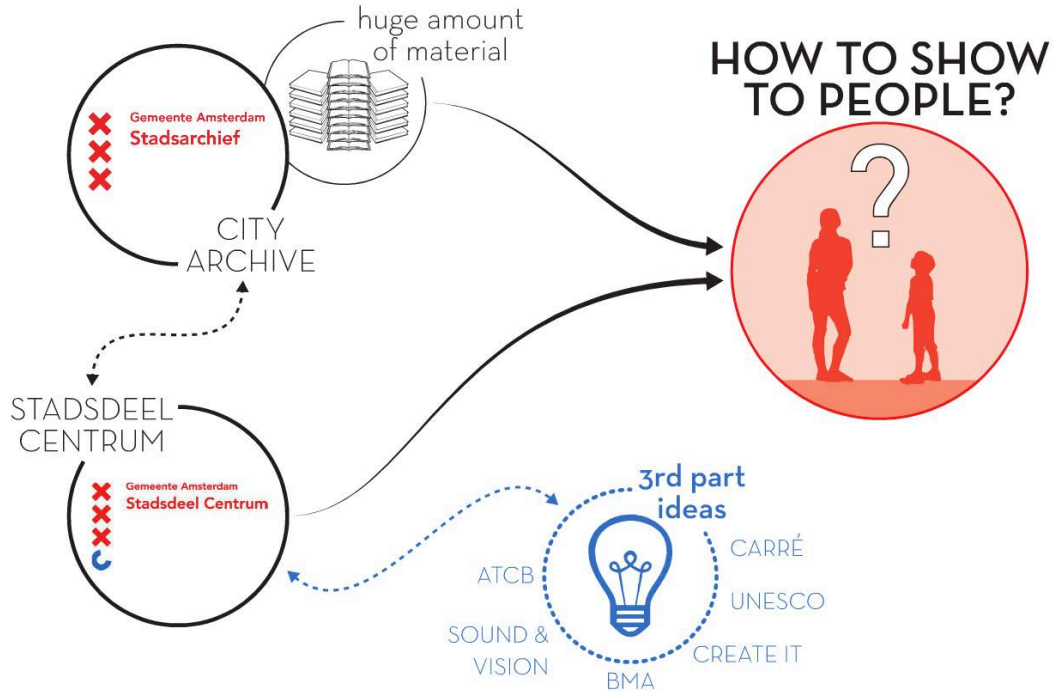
huge amount of material

HOW TO SHOW TO PEOPLE?

Gemeente Amsterdam
Stadsarchief

CITY ARCHIVE

?

STADSDEEL CENTRUM

Gemeente Amsterdam
Stadsdeel Centrum

3rd part ideas

CARRÉ

ATCB

UNESCO

SOUND & VISION

CREATE IT

BMA